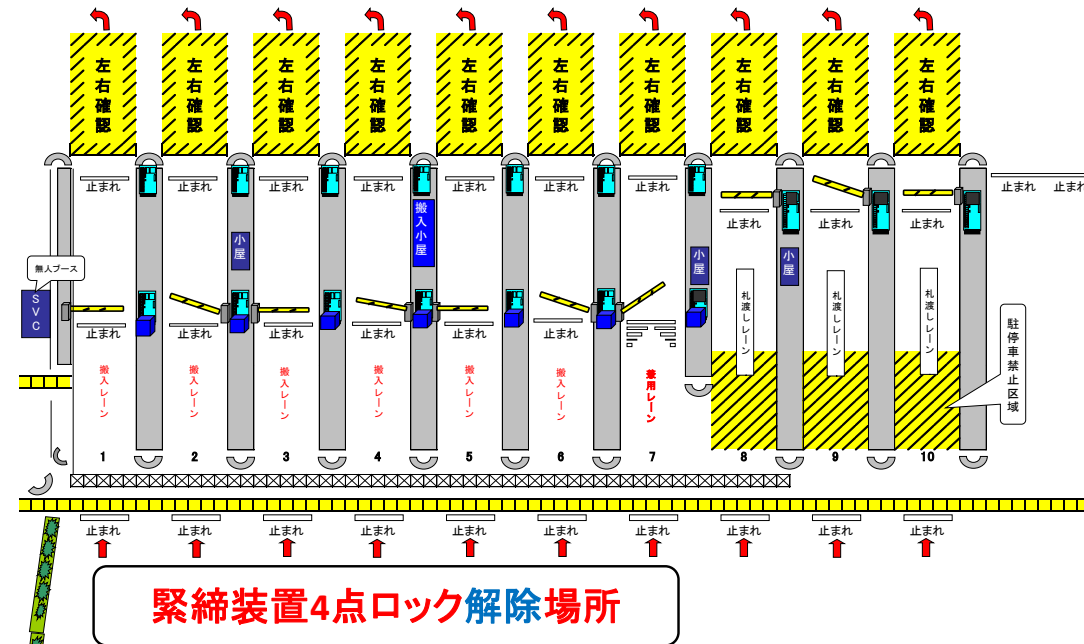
左右確認 左右確認 左右確認 左右確認 左右確認 左右確認 左右確認 左右確認 左右確認 左右確認

止まれ 止まれ 止まれ 止まれ 止まれ 止まれ 止まれ 止まれ 止まれ 止まれ 止まれ 止まれ 止まれ 止まれ

無人ブース

SVC

小屋

搬入小屋

小屋

小屋

札渡しレーン 札渡しレーン 札渡しレーン

駐停車禁止区域

止まれ 止まれ 止まれ 止まれ 止まれ 止まれ

搬入レーン 搬入レーン 搬入レーン 搬入レーン 搬入レーン 搬入レーン 兼用レーン

1 2 3 4 5 6 7 8 9 10

止まれ 止まれ 止まれ 止まれ 止まれ 止まれ 止まれ 止まれ 止まれ 止まれ

緊締装置4点ロック解除場所